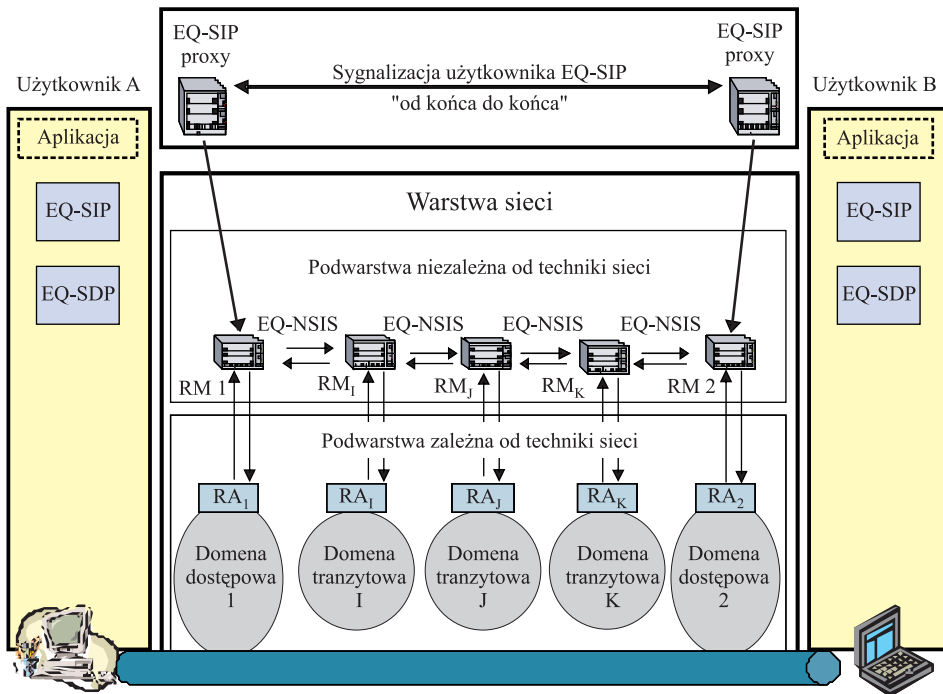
EQ-SIP proxy

EQ-SIP proxy

Użytkownik A

Sygnalizacja użytkownika EQ-SIP
"od końca do końca"

Użytkownik B

Aplikacja

EQ-SIP

EQ-SDP

Aplikacja

EQ-SIP

EQ-SDP

Warstwa sieci

Podwarstwa niezależna od techniki sieci

EQ-NSIS EQ-NSIS EQ-NSIS EQ-NSIS

RM 1 $RM_I$ $RM_J$ $RM_K$ RM 2

Podwarstwa zależna od techniki sieci

$RA_1$ $RA_I$ $RA_J$ $RA_K$ $RA_2$

Domena dostępowa 1

Domena tranzytowa I

Domena tranzytowa J

Domena tranzytowa K

Domena dostępowa 2